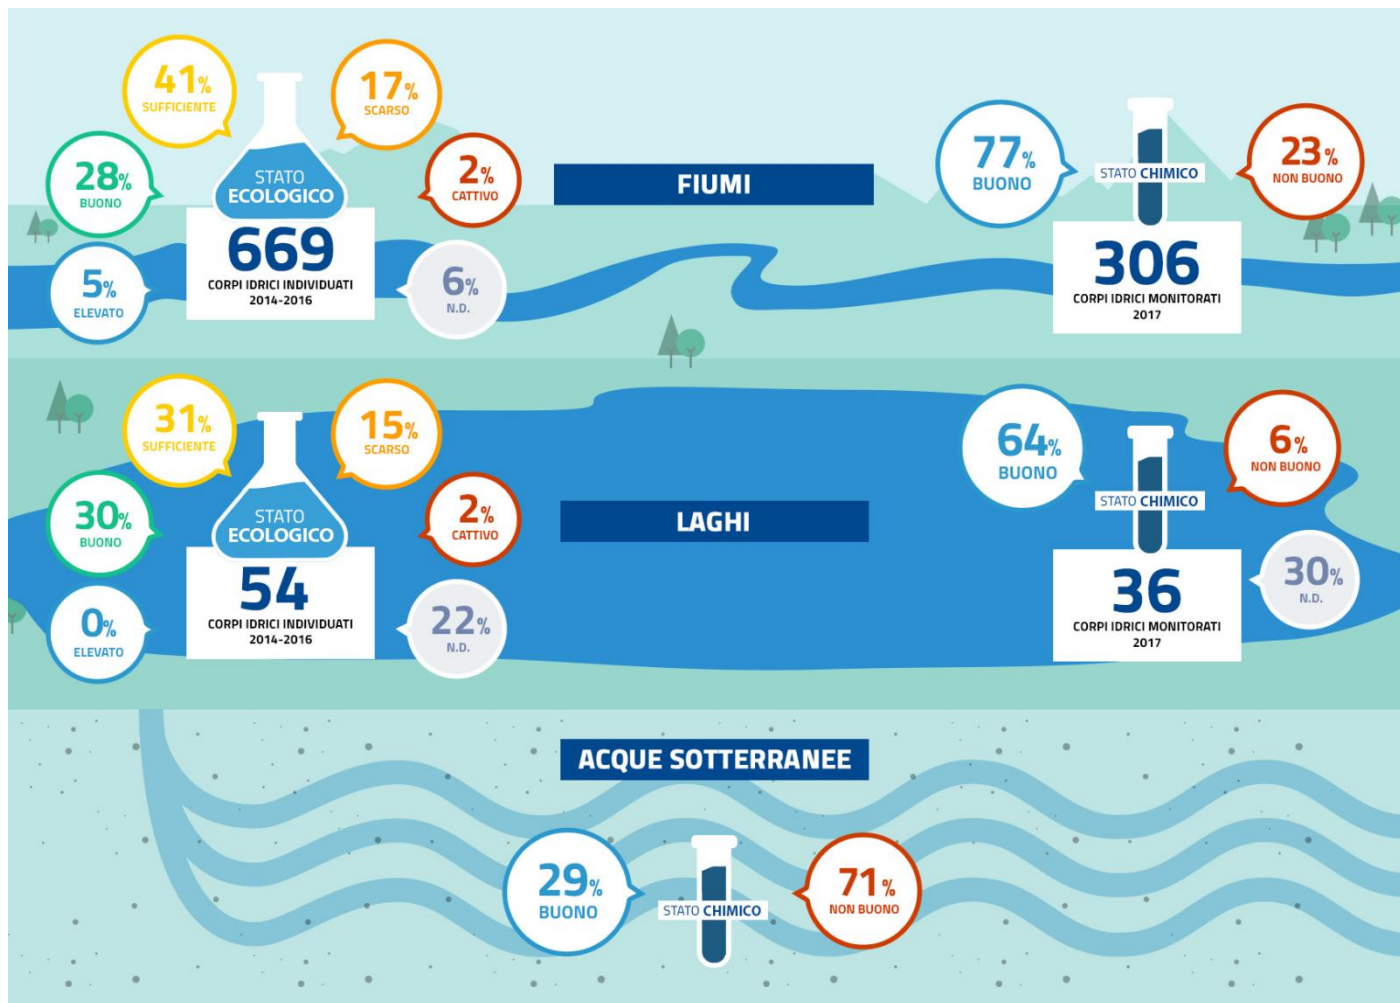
41% SUFFICIENTE

17% SCARSO

28% BUONO

STATO ECOLOGICO

2% CATTIVO

669
CORPI IDRICI INDIVIDUATI 2014-2016

5% ELEVATO

6% N.D.

FIUMI

77% BUONO

STATO CHIMICO

23% NON BUONO

306
CORPI IDRICI MONITORATI 2017

31% SUFFICIENTE

15% SCARSO

30% BUONO

STATO ECOLOGICO

2% CATTIVO

54
CORPI IDRICI INDIVIDUATI 2014-2016

0% ELEVATO

22% N.D.

LAGHI

64% BUONO

6% NON BUONO

STATO CHIMICO

36
CORPI IDRICI MONITORATI 2017

30% N.D.

ACQUE SOTTERRANEE

29% BUONO

STATO CHIMICO

71% NON BUONO